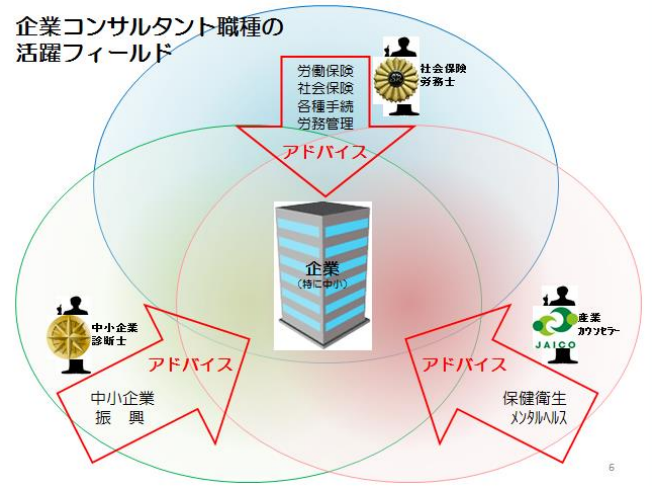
企業コンサルタント職種の活躍フィールド

労働保険
社会保険
各種手続
労務管理

社会保険
労務士

アドバイス

企業
（特に中小）

中小企業
診断士

アドバイス

中小企業
振　興

産業
カウンセラー

JAICO

アドバイス

保健衛生
メンタルヘルス

6